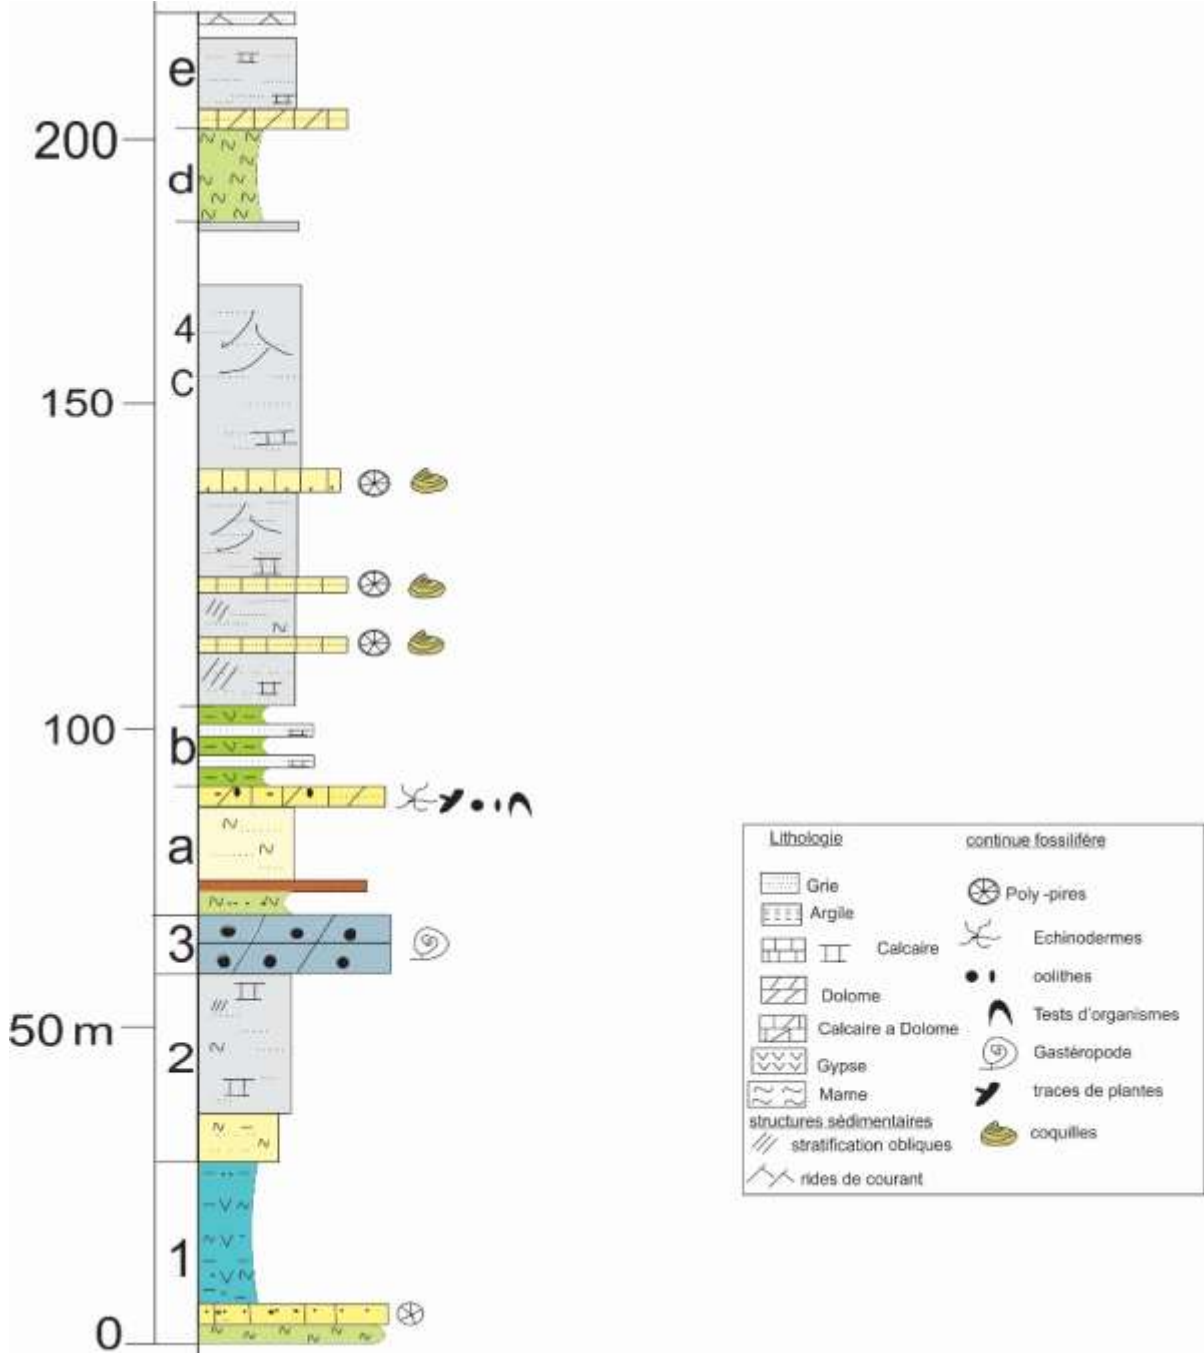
e
200
d
4
c
150
b
100
a
3
2
50 m
1
0

Lithologie
continue fossilifère

Grie
Argile
Calcaire
Dolome
Calcaire a Dolome
Gypse
Marne
structures sédimentaires
stratification obliques
rides de courant

Poly -pires
Echinodermes
oolithes
Tests d'organismes
Gastéropode
traces de plantes
coquilles